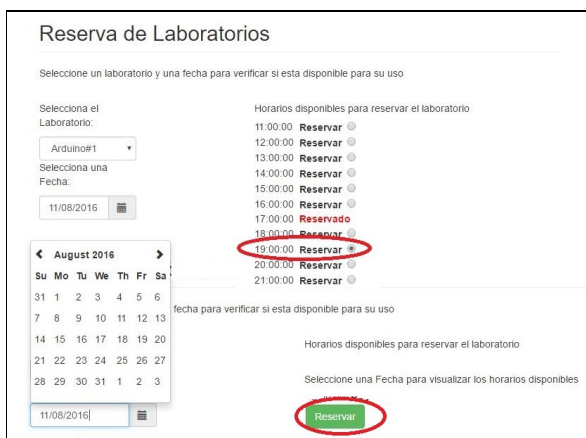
Reserva de Laboratorios

Seleccione un laboratorio y una fecha para verificar si esta disponible para su uso

Selecciona el Laboratorio:

Arduino#1

Selecciona una Fecha:

11/08/2016

Horarios disponibles para reservar el laboratorio

11:00:00 Reservar
12:00:00 Reservar
13:00:00 Reservar
14:00:00 Reservar
15:00:00 Reservar
16:00:00 Reservar
17:00:00 Reservado
18:00:00 Reservar
19:00:00 Reservar
20:00:00 Reservar
21:00:00 Reservar

August 2016

| Su | Mo | Tu | We | Th | Fr | Sa |
|---|---|---|---|---|---|---|
| 31 | 1 | 2 | 3 | 4 | 5 | 6 |
| 7 | 8 | 9 | 10 | 11 | 12 | 13 |
| 14 | 15 | 16 | 17 | 18 | 19 | 20 |
| 21 | 22 | 23 | 24 | 25 | 26 | 27 |
| 28 | 29 | 30 | 31 | 1 | 2 | 3 |

fecha para verificar si esta disponible para su uso

Horarios disponibles para reservar el laboratorio

Seleccione una Fecha para visualizar los horarios disponibles

11/08/2016

Reservar